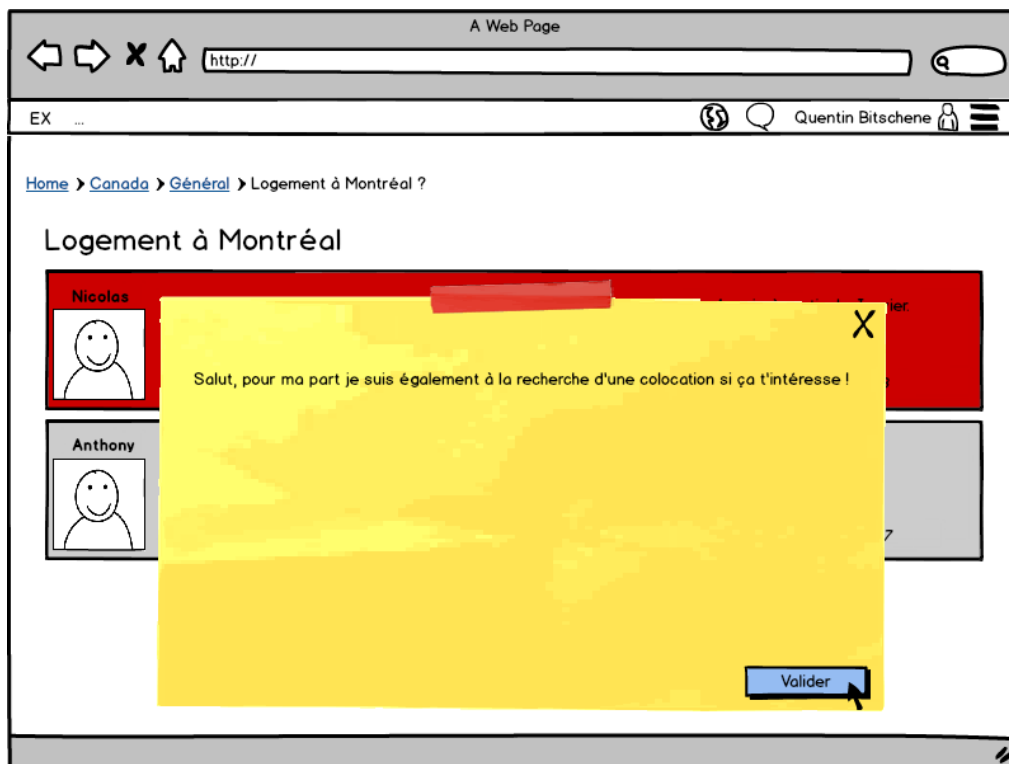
A Web Page

http://

EX ...

Quentin Bitschene

Home > Canada > Général > Logement à Montréal ?

Logement à Montréal

Nicolas

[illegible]ier

Anthony

X

Salut, pour ma part je suis également à la recherche d'une colocation si ça t'intéresse !

Valider